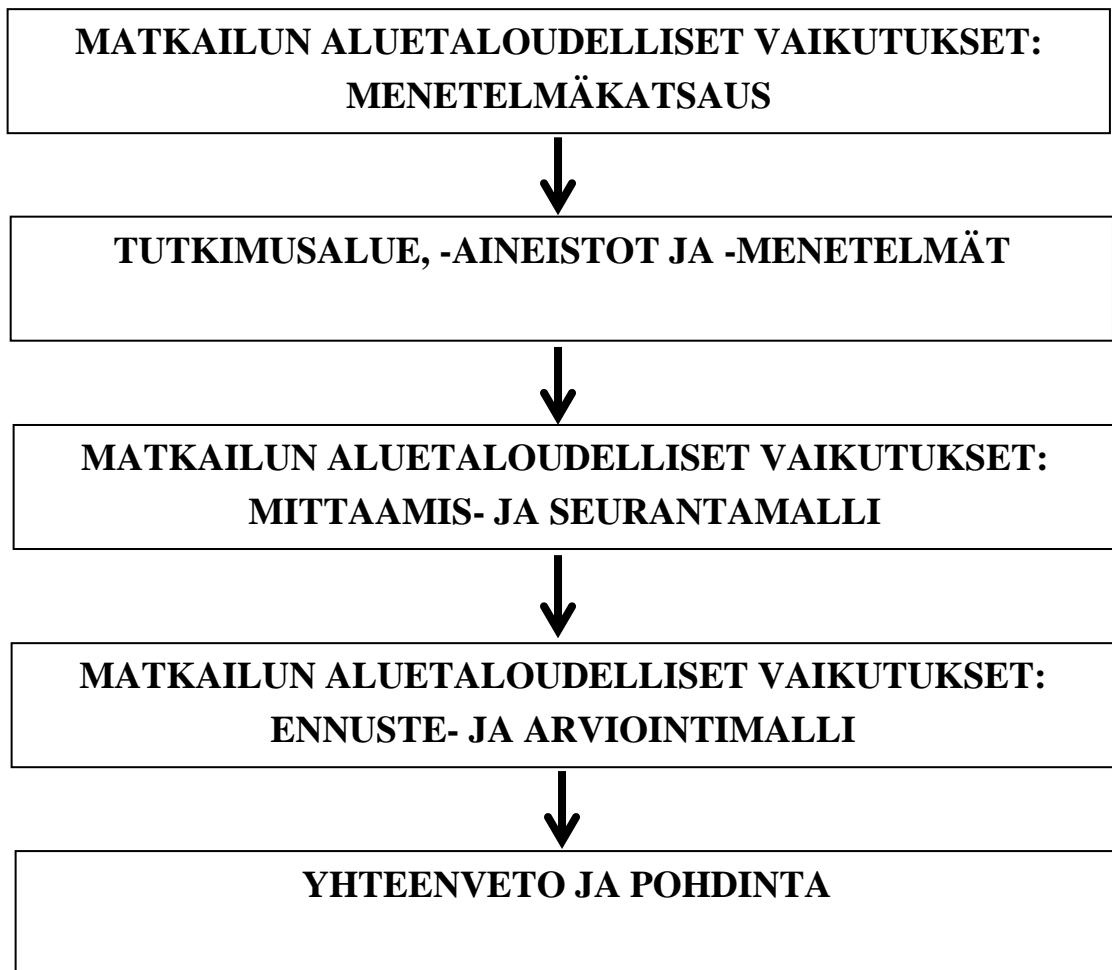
MATKAILUN ALUETALOUDELLISET VAIKUTUKSET: MENETELMÄKATSAUS

TUTKIMUSALUE, -AINEISTOT JA -MENETELMÄT

MATKAILUN ALUETALOUDELLISET VAIKUTUKSET: MITTAAMIS- JA SEURANTAMALLI

MATKAILUN ALUETALOUDELLISET VAIKUTUKSET: ENNUSTE- JA ARVIOINTIMALLI

YHTEENVETO JA POHDINTA